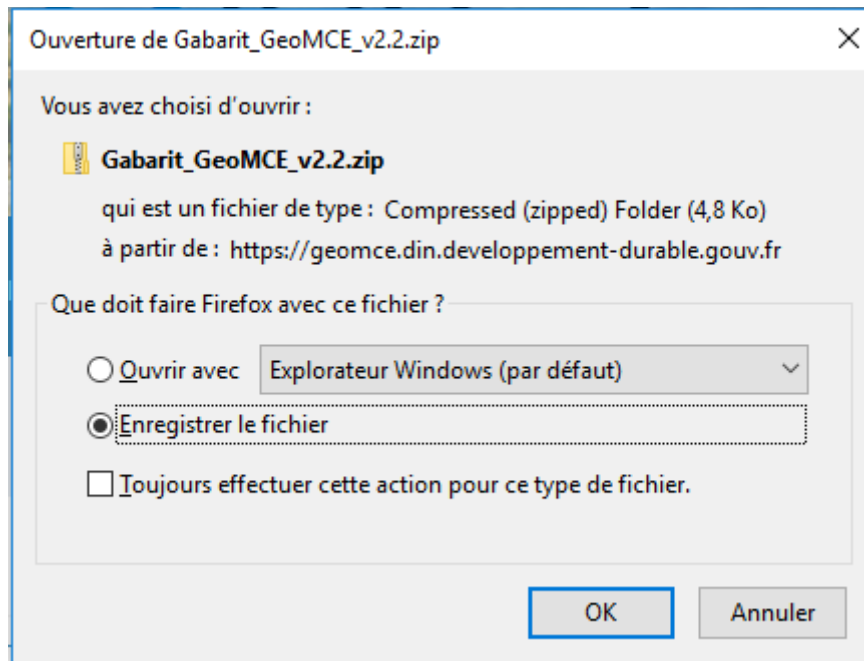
Ouverture de Gabarit_GeoMCE_v2.2.zip

Vous avez choisi d'ouvrir :

Gabarit_GeoMCE_v2.2.zip

qui est un fichier de type : Compressed (zipped) Folder (4,8 Ko)

à partir de : https://geomce.din.developpement-durable.gouv.fr

Que doit faire Firefox avec ce fichier ?

Ouvrir avec Explorateur Windows (par défaut)

Enregistrer le fichier

Toujours effectuer cette action pour ce type de fichier.

OK Annuler